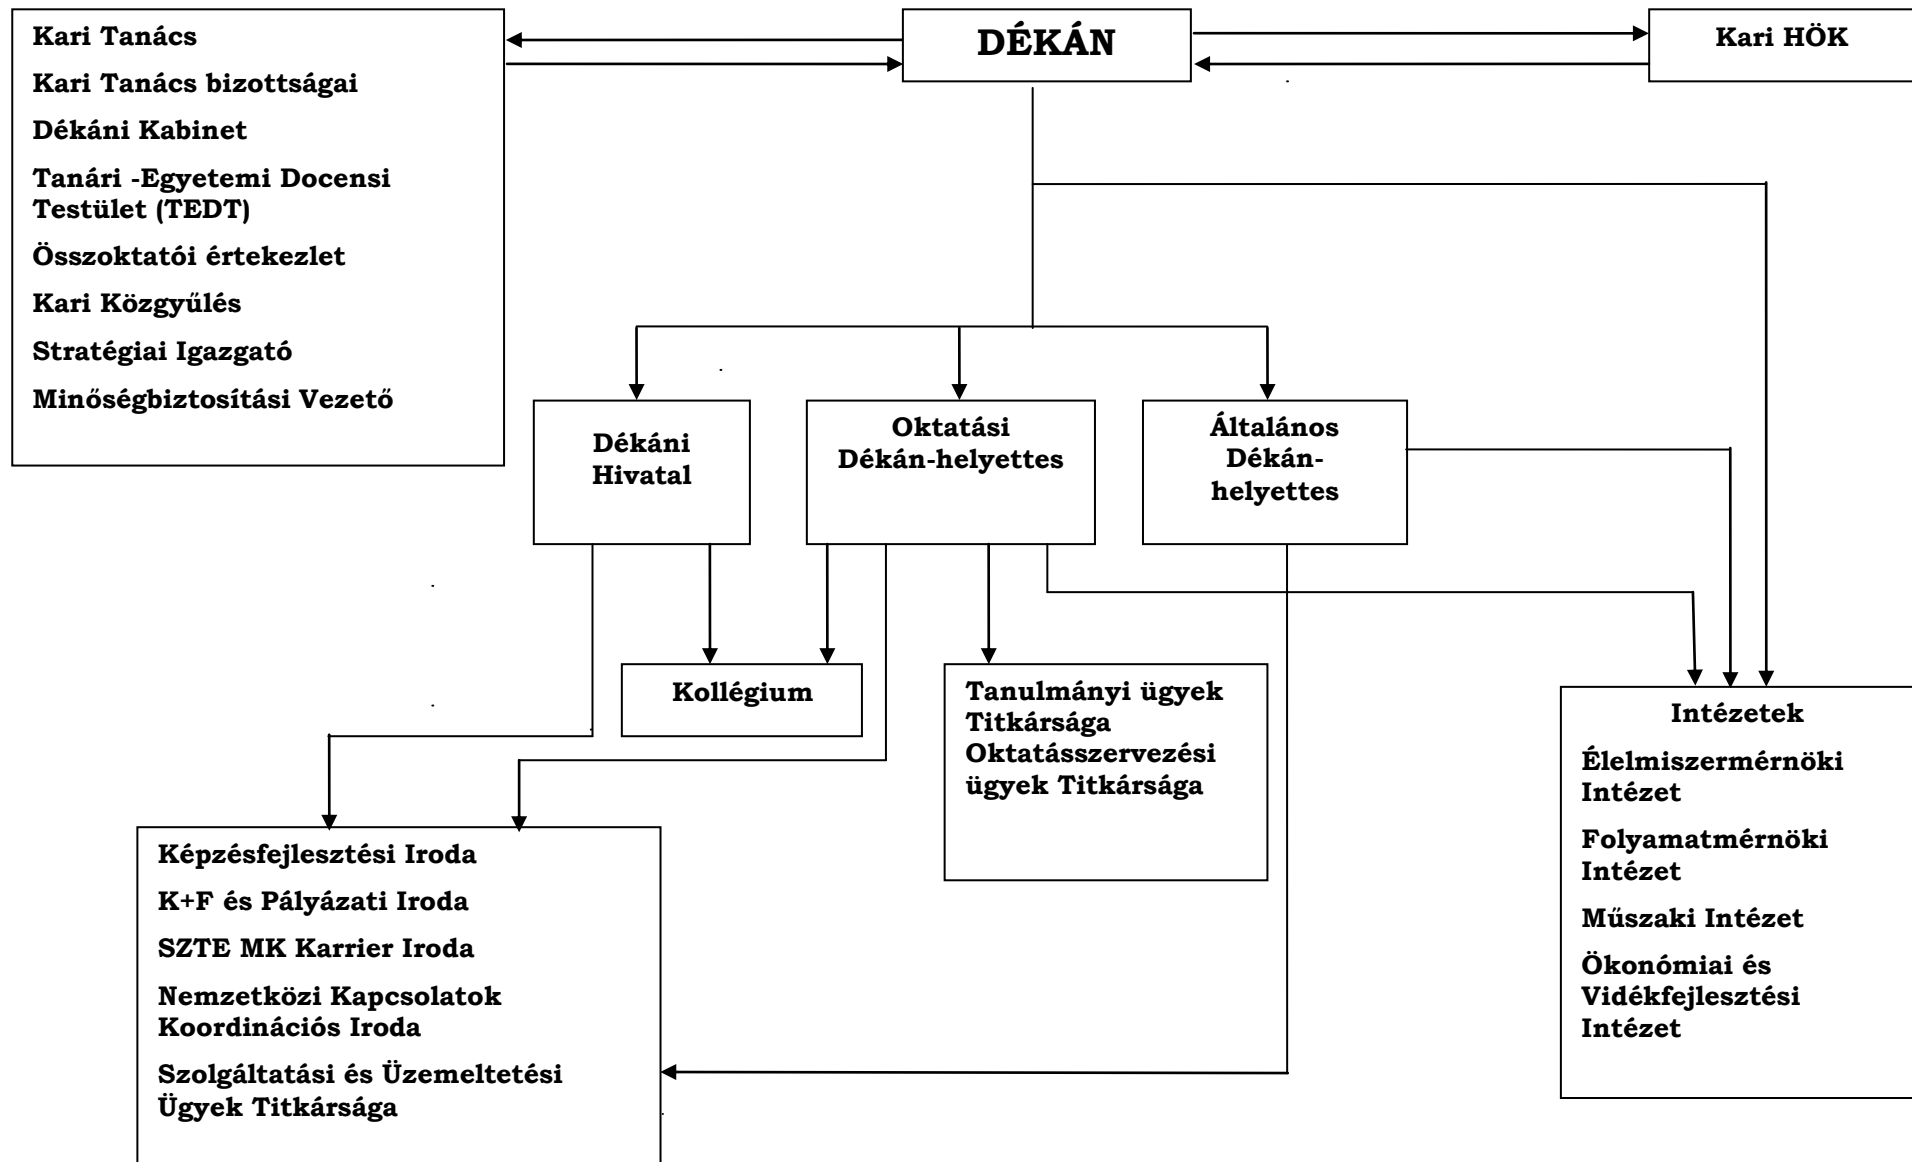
Kari Tanács

Kari Tanács bizottságai

Dékáni Kabinet

Tanári -Egyetemi Docensi Testület (TEDT)

Összoktatói értekezlet

Kari Közgyűlés

Stratégiai Igazgató

Minőségbiztosítási Vezető

DÉKÁN

Kari HÖK

Dékáni Hivatal

Oktatási Dékán-helyettes

Általános Dékán-helyettes

Kollégium

Tanulmányi ügyek Titkársága Oktatásszervezési ügyek Titkársága

Intézetek

Élelmiszermérnöki Intézet

Folyamatmérnöki Intézet

Műszaki Intézet

Ökonómiai és Vidékfejlesztési Intézet

Képzésfejlesztési Iroda

K+F és Pályázati Iroda

SZTE MK Karrier Iroda

Nemzetközi Kapcsolatok Koordinációs Iroda

Szolgáltatási és Üzemeltetési Ügyek Titkársága